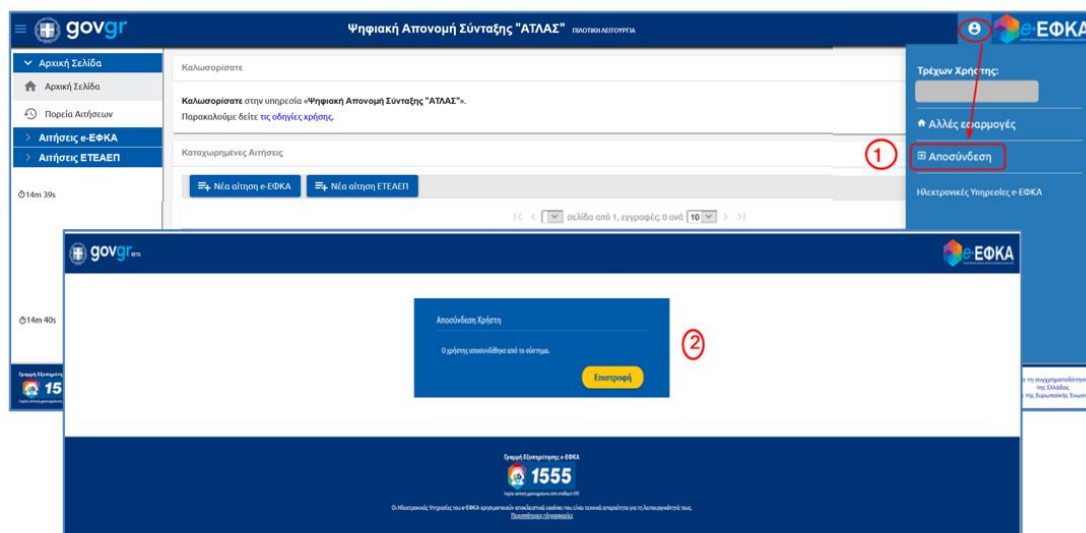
gov gr

Ψηφιακή Απονομή Σύνταξης "ΑΤΛΑΣ" ΠΙΛΟΤΙΚΗ ΛΕΙΤΟΥΡΓΙΑ

e-ΕΦΚΑ

Αρχική Σελίδα

Αρχική Σελίδα

Πορεία Αιτήσεων

Αιτήσεις e-ΕΦΚΑ

Αιτήσεις ΕΤΕΑΕΠ

14m 39s

Καλωσορίσατε

Καλωσορίσατε στην υπηρεσία «Ψηφιακή Απονομή Σύνταξης "ΑΤΛΑΣ"».
Παρακαλούμε δείτε τις οδηγίες χρήσης.

Καταχωρημένες Αιτήσεις

Νέα αίτηση e-ΕΦΚΑ

Νέα αίτηση ΕΤΕΑΕΠ

σελίδα από 1, εγγραφές 0 ανά 10

Τρέχων Χρήστης:

Άλλες εφαρμογές

1

Αποσύνδεση

Ηλεκτρονικές Υπηρεσίες e-ΕΦΚΑ

14m 40s

15

gov gr BETA

e-ΕΦΚΑ

Αποσύνδεση Χρήστη

Ο χρήστης αποσυνδέθηκε από το σύστημα.

Επιστροφή

2

Γραμμή Εξυπηρέτησης e-ΕΦΚΑ

1555

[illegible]

Οι Ηλεκτρονικές Υπηρεσίες του e-ΕΦΚΑ χρησιμοποιούν αποκλειστικά cookies που είναι τεχνικά απαραίτητα για τη λειτουργικότητά τους.
Περισσότερες πληροφορίες

τη συγχρηματοδότηση της Ελλάδας της Ευρωπαϊκής Ένωσης